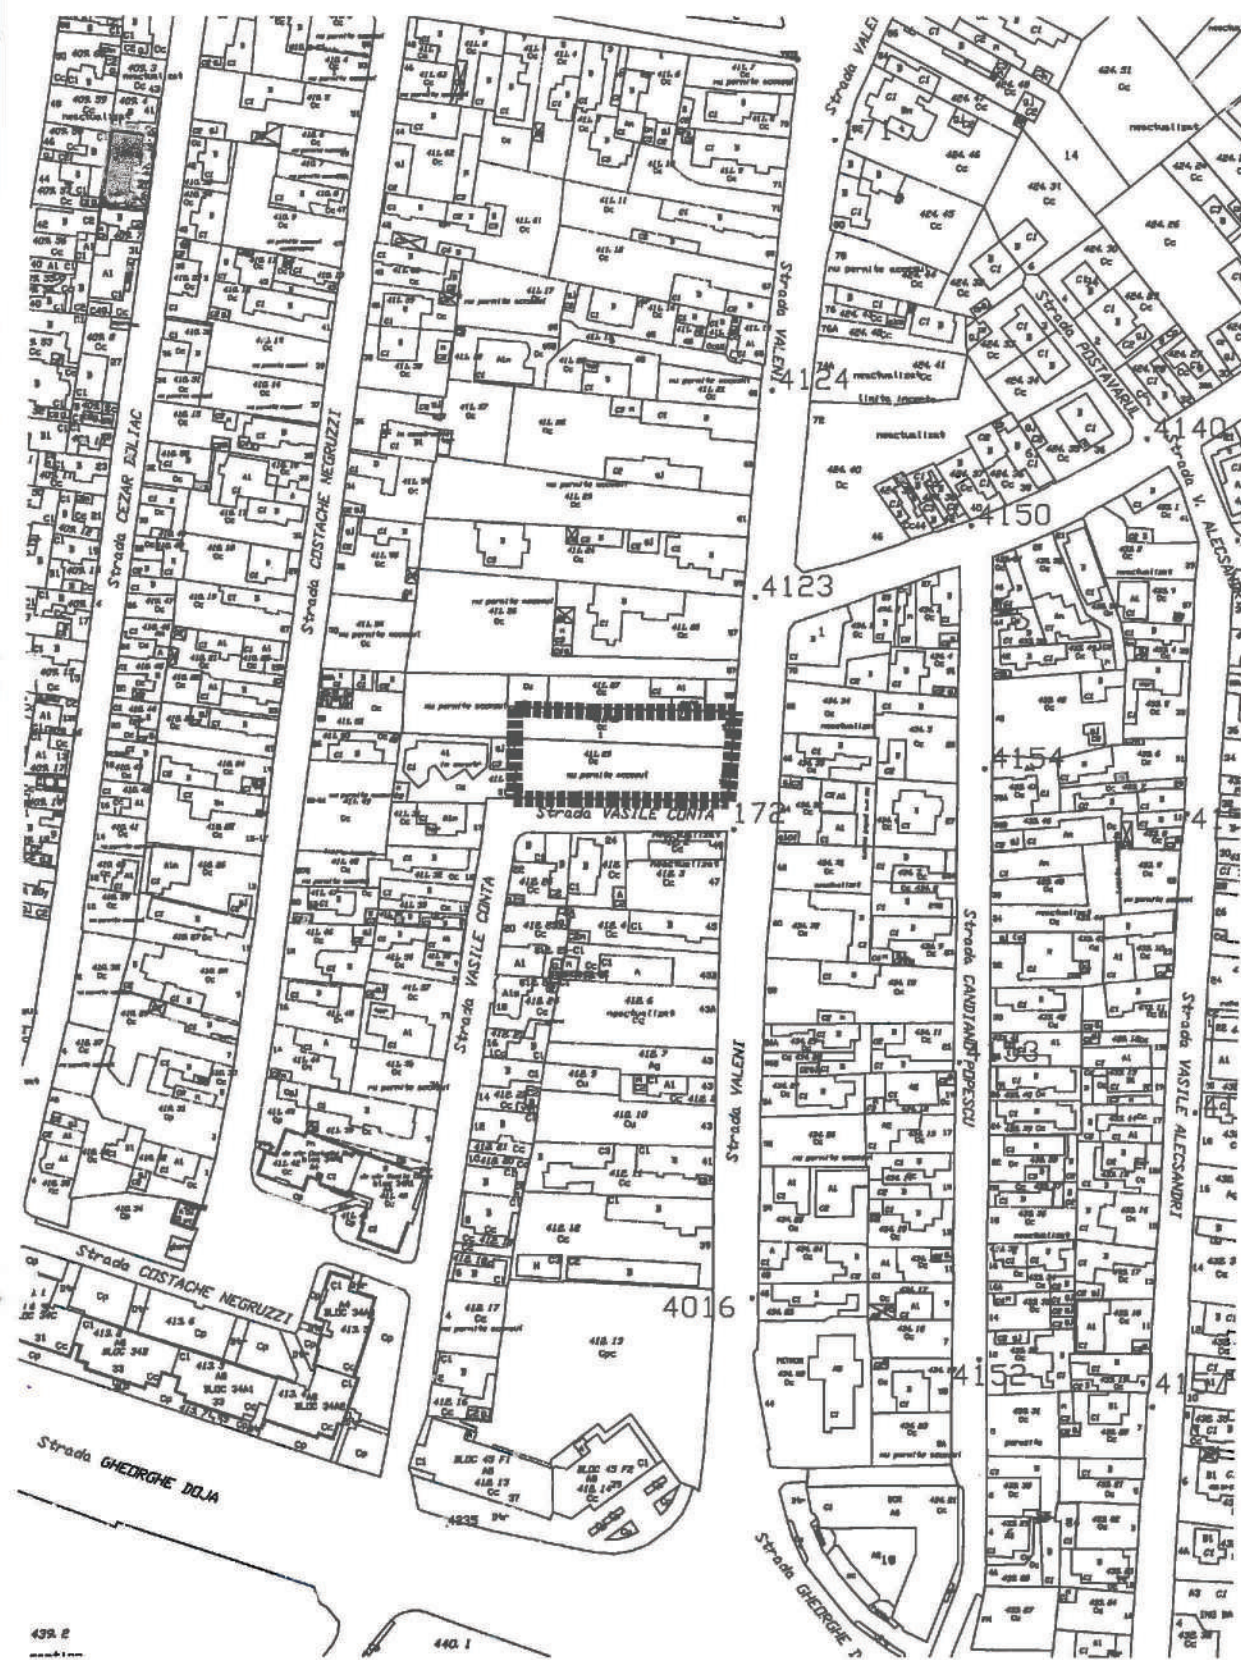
Strada CEZAR BOLIAC
Strada COSTACHE NEGRUZZI
Strada VALENI
Strada VALENI
4124
4123
Strada POSTAVARIEI
4140
4150
Strada V. ALECSANDRI
4154
Strada VASILE CONTA
172
Strada VASILE CONTA
Strada VALENI
Strada CANDIANO POPESCU
Strada VASILE ALECSANDRI
Strada COSTACHE NEGRUZZI
4016
4152
4157
Strada GHEORGHE DOJA
Strada GHEORGHE D
neactualizat
nu permite accesul
limita incerta
411.25
Cc
BLOC 34A1
BLOC 34B
BLOC 45 F1
BLOC 45 F2
418.13
Cpc
439.2
440.1
4935